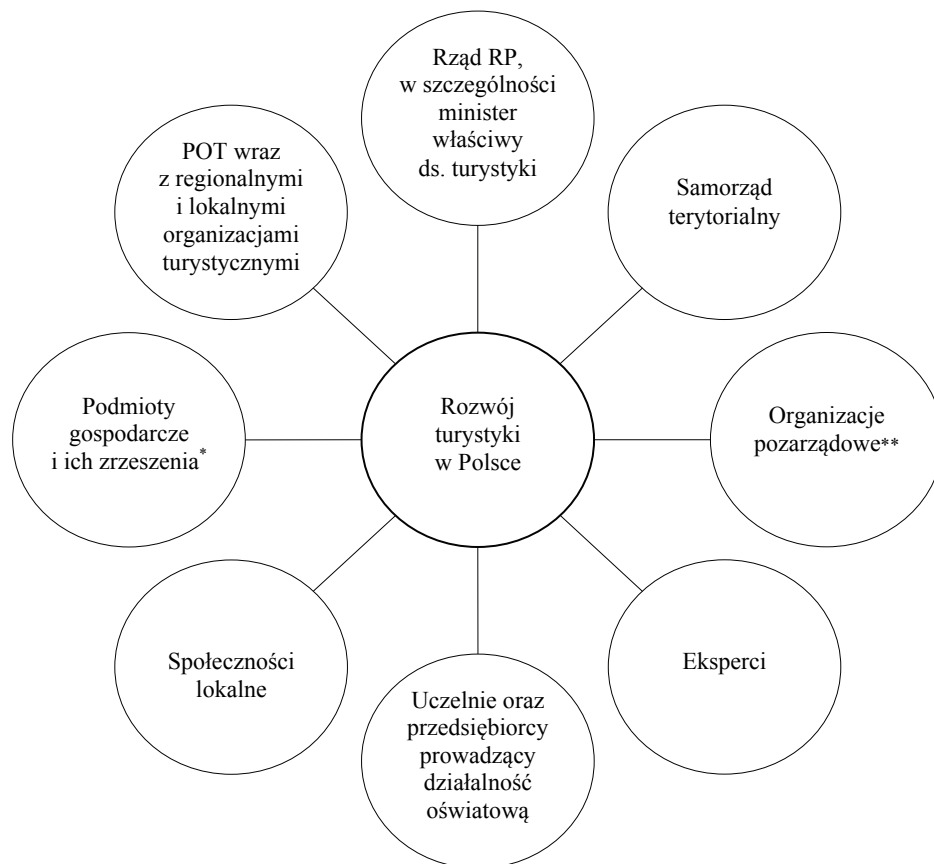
Rząd RP, w szczególności minister właściwy ds. turystyki

POT wraz z regionalnymi i lokalnymi organizacjami turystycznymi

Samorząd terytorialny

Podmioty gospodarcze i ich zrzeszenia*

Rozwój turystyki w Polsce

Organizacje pozarządowe**

Społeczności lokalne

Eksperci

Uczelnie oraz przedsiębiorcy prowadzący działalność oświatową